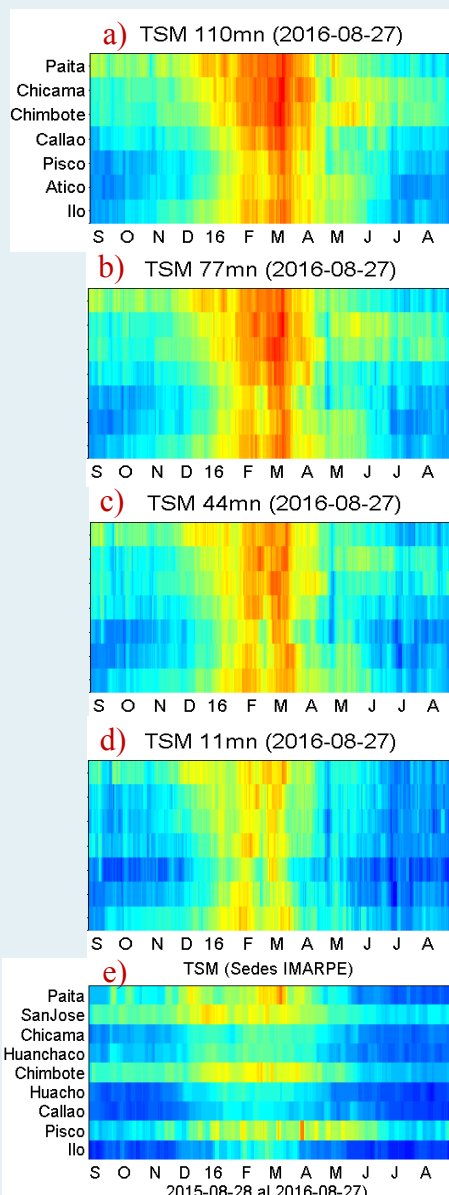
a) TSM 110mn (2016-08-27)

Paita
Chicama
Chimbote
Callao
Pisco
Atico
Ilo

S O N D 16 F M A M J J A

b) TSM 77mn (2016-08-27)

S O N D 16 F M A M J J A

c) TSM 44mn (2016-08-27)

S O N D 16 F M A M J J A

d) TSM 11mn (2016-08-27)

S O N D 16 F M A M J J A

e) TSM (Sedes IMARPE)

Paita
SanJose
Chicama
Huanchaco
Chimbote
Huacho
Callao
Pisco
Ilo

S O N D 16 F M A M J J A
2015-08-28 al 2016-08-27)